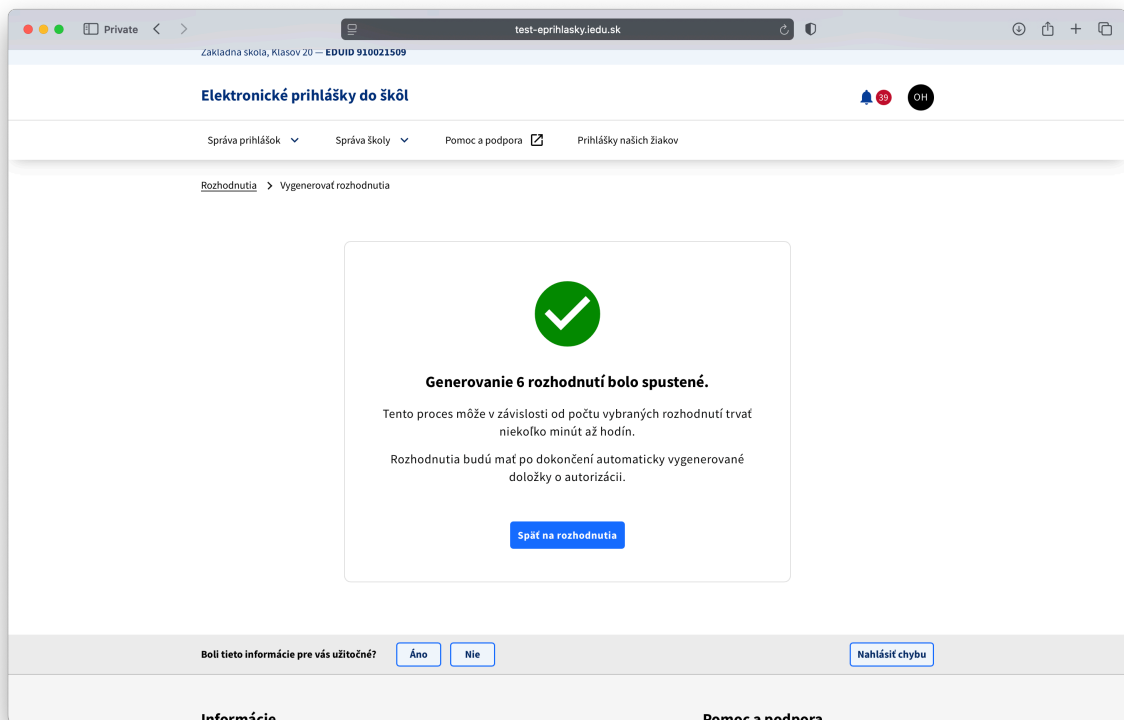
Private

test-eprihlasky.iedu.sk

Základná škola, Klasov 20 — EDUID 910021509

Elektronické prihlášky do škôl

39

OH

Správa prihlášok

Správa školy

Pomoc a podpora

Prihlášky našich žiakov

Rozhodnutia > Vygenerovať rozhodnutia

Generovanie 6 rozhodnutí bolo spustené.

Tento proces môže v závislosti od počtu vybraných rozhodnutí trvať niekoľko minút až hodín.

Rozhodnutia budú mať po dokončení automaticky vygenerované doložky o autorizácii.

Späť na rozhodnutia

Boli tieto informácie pre vás užitočné?

Áno

Nie

Nahlásiť chybu

Informácie

Pomoc a podpora